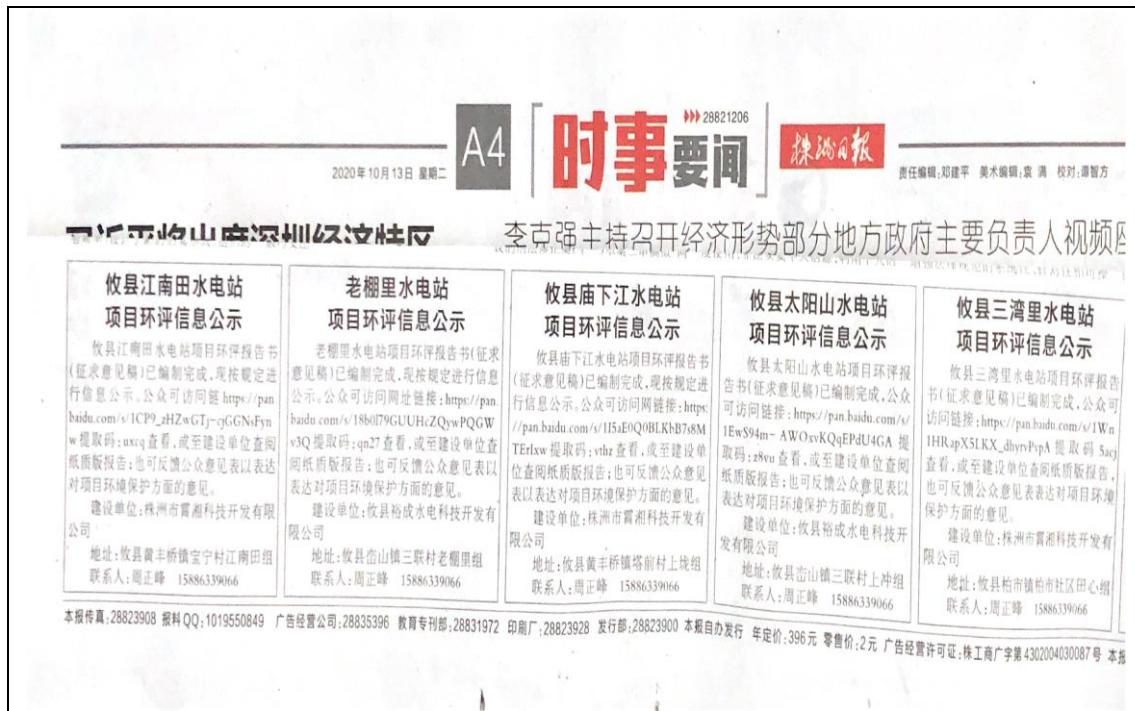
A4 时事要闻 28821206 株洲日报

2020年10月13日 星期二

责任编辑：郑建平 美术编辑：袁满 校对：谭智方

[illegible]深圳经济特区

李克强主持召开经济形势部分地方政府主要负责人视频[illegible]

攸县江南田水电站项目环评信息公示

攸县江南田水电站项目环评报告书（征求意见稿）已编制完成，现按规定进行信息公示，公众可访问链 https://pan.baidu.com/s/1CP9_zHZwGTj-cjGGNvFynw 提取码：uxcq 查看，或至建设单位查阅纸质版报告；也可反馈公众意见表以表达对项目环境保护方面的意见。

建设单位：株洲市霄湘科技开发有限公司

地址：攸县黄丰桥镇宝宁村江南田组

联系人：周正峰 15886339066

老棚里水电站项目环评信息公示

老棚里水电站项目环评报告书（征求意见稿）已编制完成，现按规定进行信息公示，公众可访问网址链接：https://pan.baidu.com/s/18b0l79GUUHcZQywPQGWv3Q 提取码：qn27 查看，或至建设单位查阅纸质版报告；也可反馈公众意见表以表达对项目环境保护方面的意见。

建设单位：攸县裕成水电科技开发有限公司

地址：攸县峦山镇三联村老棚里组

联系人：周正峰 15886339066

攸县庙下江水电站项目环评信息公示

攸县庙下江水电站项目环评报告书（征求意见稿）已编制完成，现按规定进行信息公示，公众可访问网链接：https://pan.baidu.com/s/1I5aE0Q0BLKbB7s8MTErlxw 提取码：vthz 查看，或至建设单位查阅纸质版报告；也可反馈公众意见表以表达对项目环境保护方面的意见。

建设单位：株洲市霄湘科技开发有限公司

地址：攸县黄丰桥镇塔前村上垅组

联系人：周正峰 15886339066

攸县太阳山水电站项目环评信息公示

攸县太阳山水电站项目环评报告书（征求意见稿）已编制完成，公众可访问链接：https://pan.baidu.com/s/1EwS94m-AWOxvKQqEPdU4GA 提取码：z8vu 查看，或至建设单位查阅纸质版报告；也可反馈公众意见表以表达对项目环境保护方面的意见。

建设单位：攸县裕成水电科技开发有限公司

地址：攸县峦山镇三联村上冲组

联系人：周正峰 15886339066

攸县三湾里水电站项目环评信息公示

攸县三湾里水电站项目环评报告书（征求意见稿）已编制完成，公众可访问链接：https://pan.baidu.com/s/1Wn1HRapX5LKX_dhyrvPvpA 提取码 5acj 查看，或至建设单位查阅纸质版报告，也可反馈公众意见表表达对项目环境保护方面的意见。

建设单位：株洲市霄湘科技开发有限公司

地址：攸县柏市镇柏市社区田心组

联系人：周正峰 15886339066

本报传真：28823908 报料QQ：1019550849 广告经营公司：28835396 教育专刊部：28831972 印刷厂：28823928 发行部：28823900 本报自办发行 年定价：396元 零售价：2元 广告经营许可证：株工商广字第4302004030087号 本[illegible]